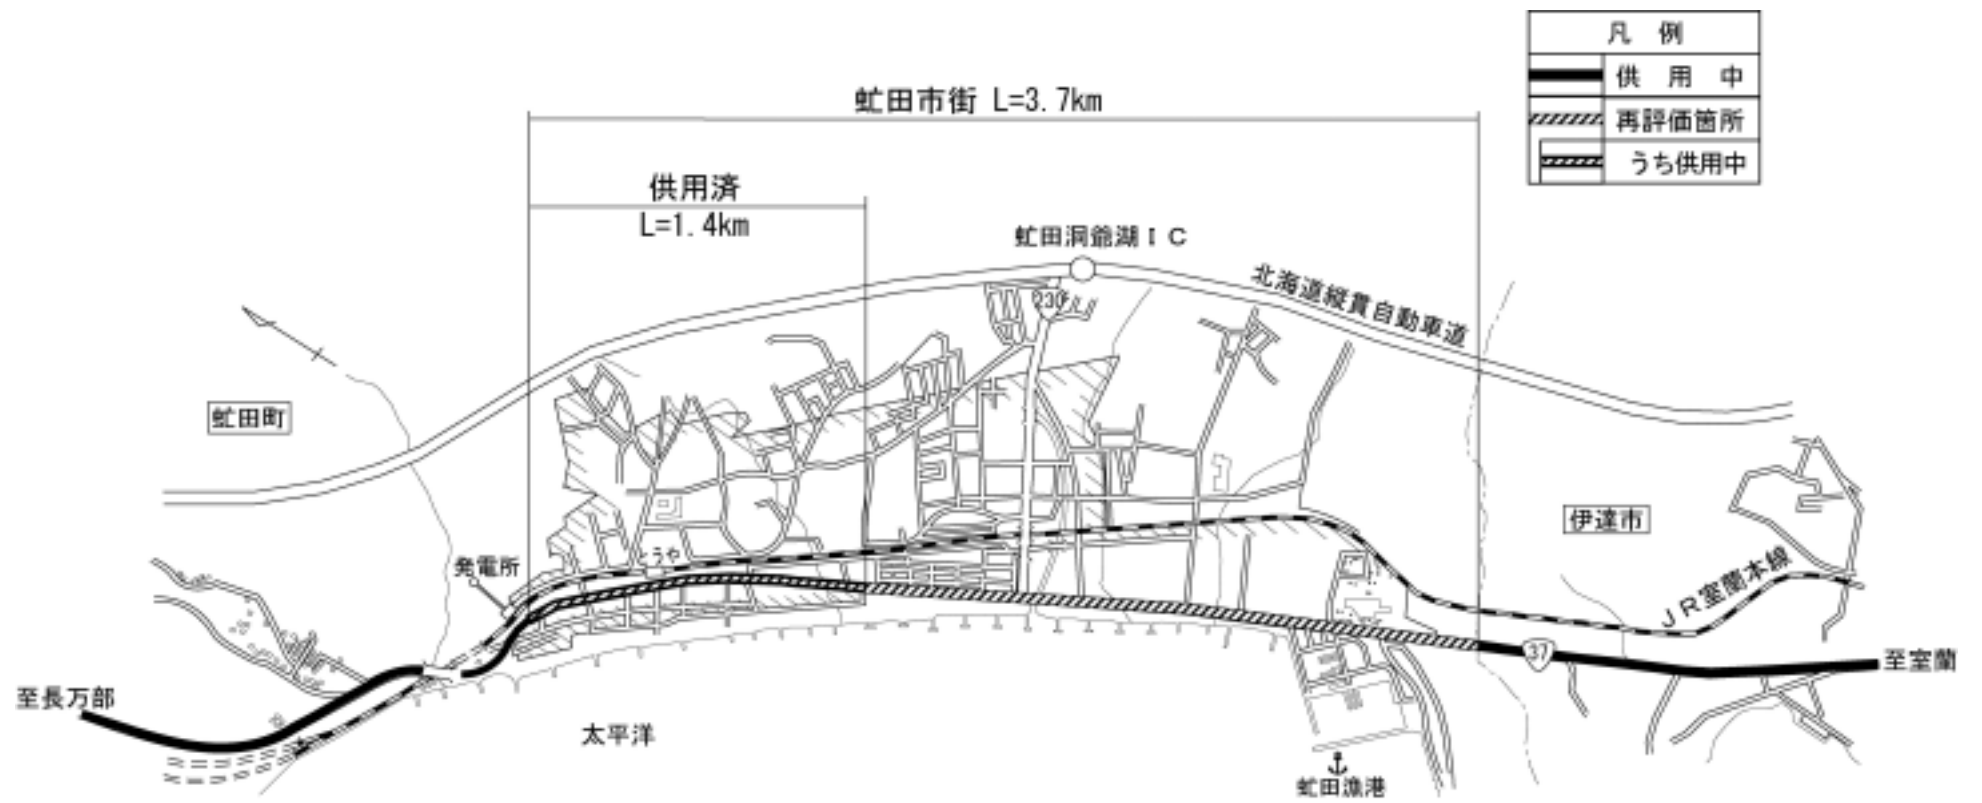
| 凡　例 |
|---|
| 供　用　中 |
| 再評価箇所 |
| うち供用中 |

虻田市街 L=3.7km

供用済
L=1.4km

虻田洞爺湖ＩＣ

230

北海道縦貫自動車道

虻田町

伊達市

発電所

うや

ＪＲ室蘭本線

37

至長万部

至室蘭

太平洋

虻田漁港